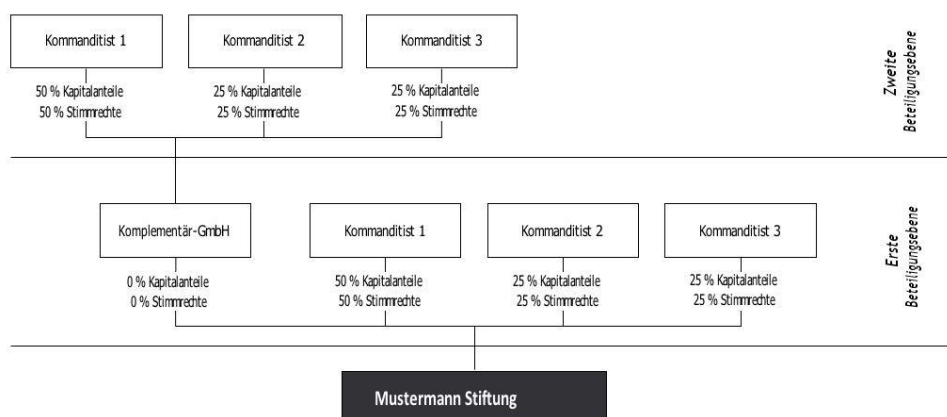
Kommanditist 1

50 % Kapitalanteile
50 % Stimmrechte

Kommanditist 2

25 % Kapitalanteile
25 % Stimmrechte

Kommanditist 3

25 % Kapitalanteile
25 % Stimmrechte

Zweite Beteiligungsebene

Komplementär-GmbH

0 % Kapitalanteile
0 % Stimmrechte

Kommanditist 1

50 % Kapitalanteile
50 % Stimmrechte

Kommanditist 2

25 % Kapitalanteile
25 % Stimmrechte

Kommanditist 3

25 % Kapitalanteile
25 % Stimmrechte

Erste Beteiligungsebene

Mustermann Stiftung